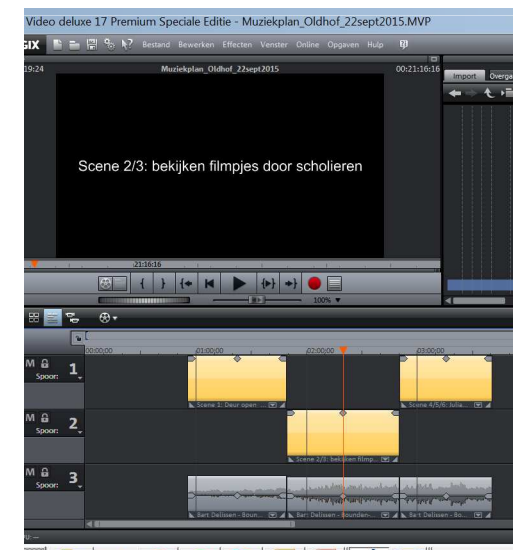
Video deluxe 17 Premium Speciale Editie - Muziekplan_Oldhof_22sept2015.MVP

GIX Bestand Bewerken Effecten Venster Online Opgaven Hulp

19:24 Muziekplan_Oldhof_22sept2015 00:21:16:16

Import Overga

Scene 2/3: bekijken filmpjes door scholieren

:21:16:16

100%

00:00:00 01:00:00 02:00:00 03:00:00

M Spoor: 1

M Spoor: 2

M Spoor: 3

Scene 1: Deur opent

Scene 4/5/6: Julia

Scene 2/3: bekijken filmp...

Bart Delissen - Boun...

Bart Delissen - Bounden...

Bart Delissen - Bo...